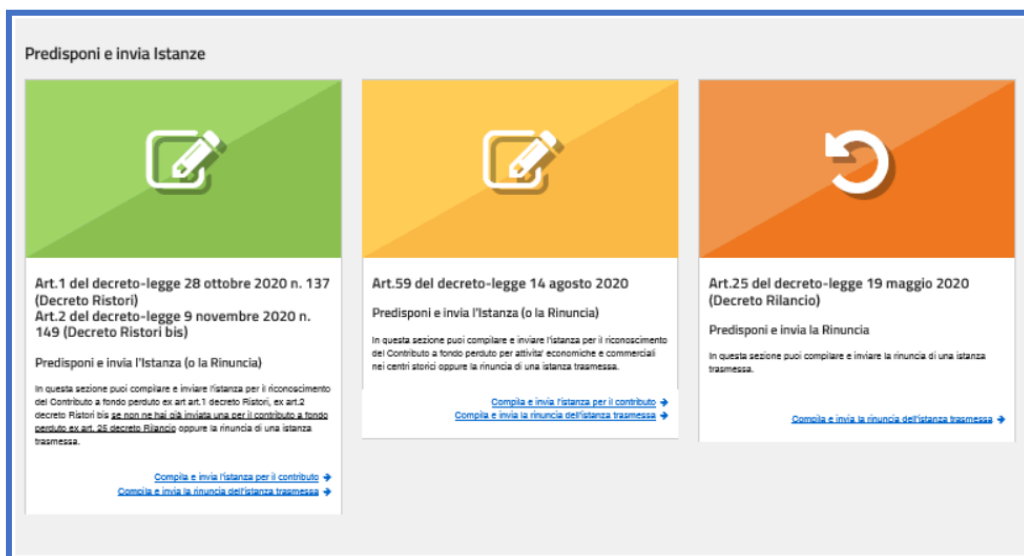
Predisponi e invia Istanze

Art.1 del decreto-legge 28 ottobre 2020 n. 137 (Decreto Ristori)
Art.2 del decreto-legge 9 novembre 2020 n. 149 (Decreto Ristori bis)

Predisponi e invia l'Istanza (o la Rinuncia)

In questa sezione puoi compilare e inviare l'istanza per il riconoscimento del Contributo a fondo perduto ex art art.1 decreto Ristori, ex art.2 decreto Ristori bis se non ne hai già inviata una per il contributo a fondo perduto ex art. 25 decreto Rilancio oppure la rinuncia di una istanza trasmessa.

Compila e invia l'istanza per il contributo

Compila e invia la rinuncia dell'istanza trasmessa

Art.59 del decreto-legge 14 agosto 2020

Predisponi e invia l'Istanza (o la Rinuncia)

In questa sezione puoi compilare e inviare l'istanza per il riconoscimento del Contributo a fondo perduto per attivita' economiche e commerciali nei centri storici oppure la rinuncia di una istanza trasmessa.

Compila e invia l'istanza per il contributo

Compila e invia la rinuncia dell'istanza trasmessa

Art.25 del decreto-legge 19 maggio 2020 (Decreto Rilancio)

Predisponi e invia la Rinuncia

In questa sezione puoi compilare e inviare la rinuncia di una istanza trasmessa.

Compila e invia la rinuncia dell'istanza trasmessa